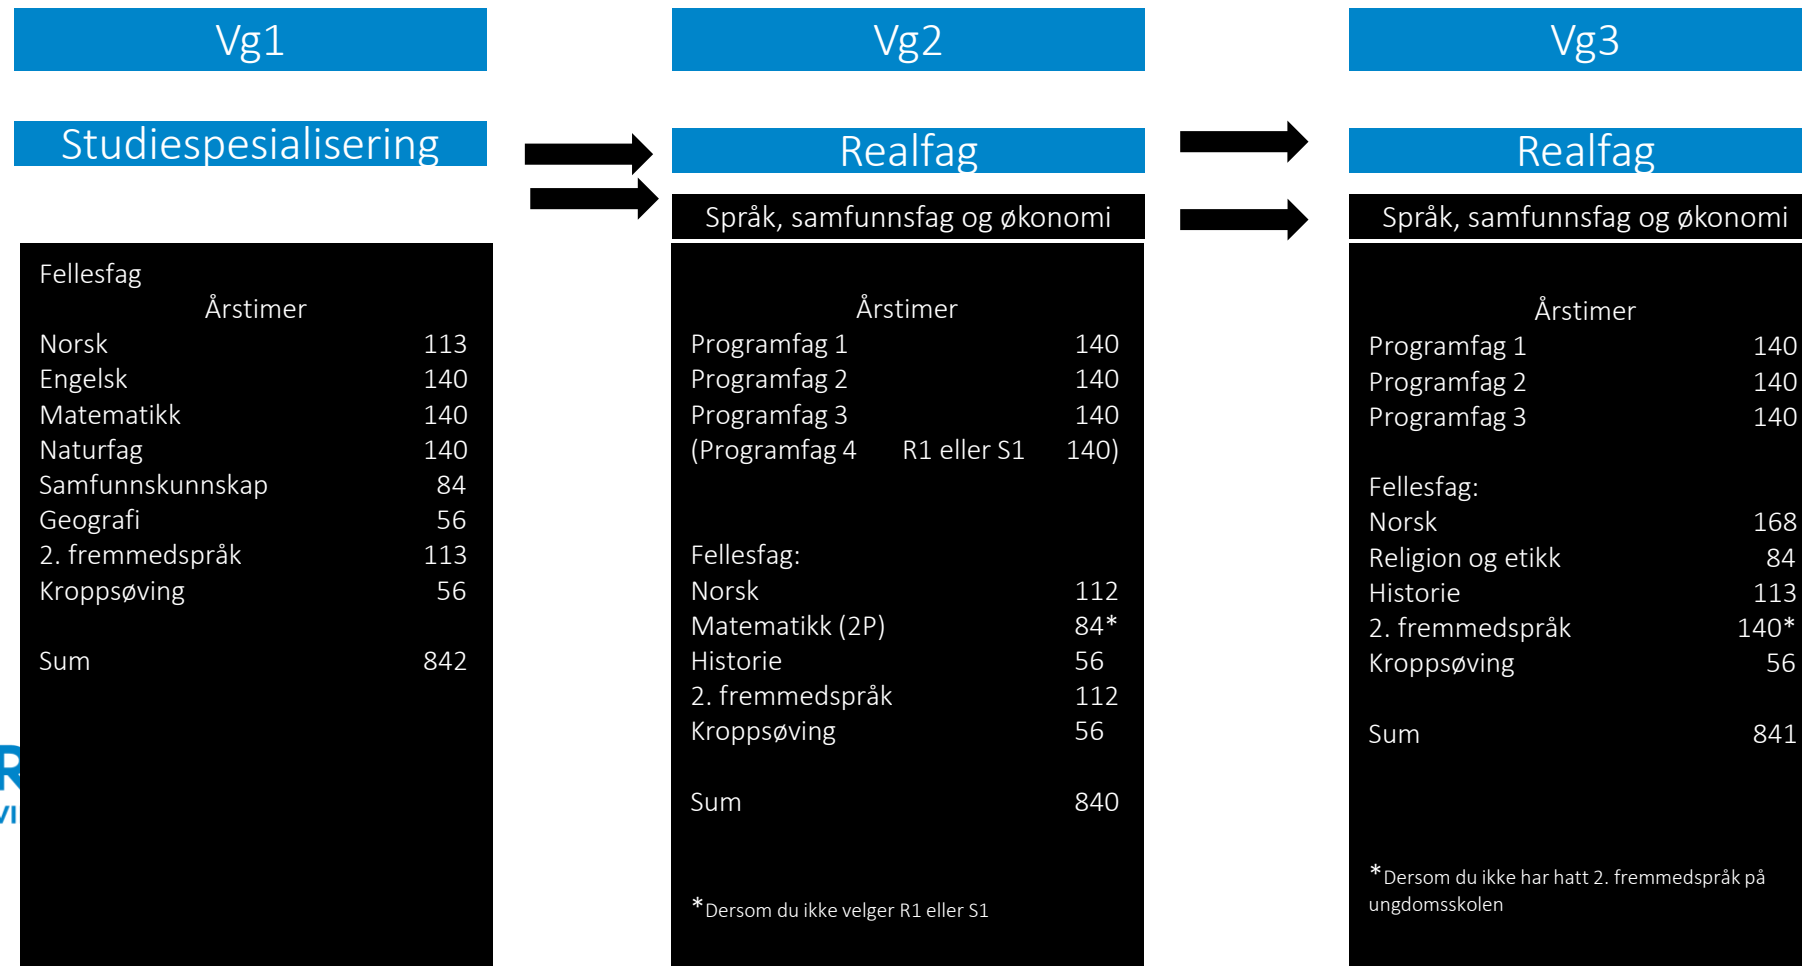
Vg1

Studiespesialisering

Fellesfag
Årstimer

| | |
|---|---|
| Norsk | 113 |
| Engelsk | 140 |
| Matematikk | 140 |
| Naturfag | 140 |
| Samfunnskunnskap | 84 |
| Geografi | 56 |
| 2. fremmedspråk | 113 |
| Kroppsøving | 56 |
| Sum | 842 |

Vg2

Realfag

Språk, samfunnsfag og økonomi

Årstimer

| | | |
|---|---|---|
| Programfag 1 | | 140 |
| Programfag 2 | | 140 |
| Programfag 3 | | 140 |
| (Programfag 4 | R1 eller S1 | 140) |

Fellesfag:

| | |
|---|---|
| Norsk | 112 |
| Matematikk (2P) | 84* |
| Historie | 56 |
| 2. fremmedspråk | 112 |
| Kroppsøving | 56 |
| Sum | 840 |

*Dersom du ikke velger R1 eller S1

Vg3

Realfag

Språk, samfunnsfag og økonomi

Årstimer

| | |
|---|---|
| Programfag 1 | 140 |
| Programfag 2 | 140 |
| Programfag 3 | 140 |

Fellesfag:

| | |
|---|---|
| Norsk | 168 |
| Religion og etikk | 84 |
| Historie | 113 |
| 2. fremmedspråk | 140* |
| Kroppsøving | 56 |
| Sum | 841 |

*Dersom du ikke har hatt 2. fremmedspråk på ungdomsskolen